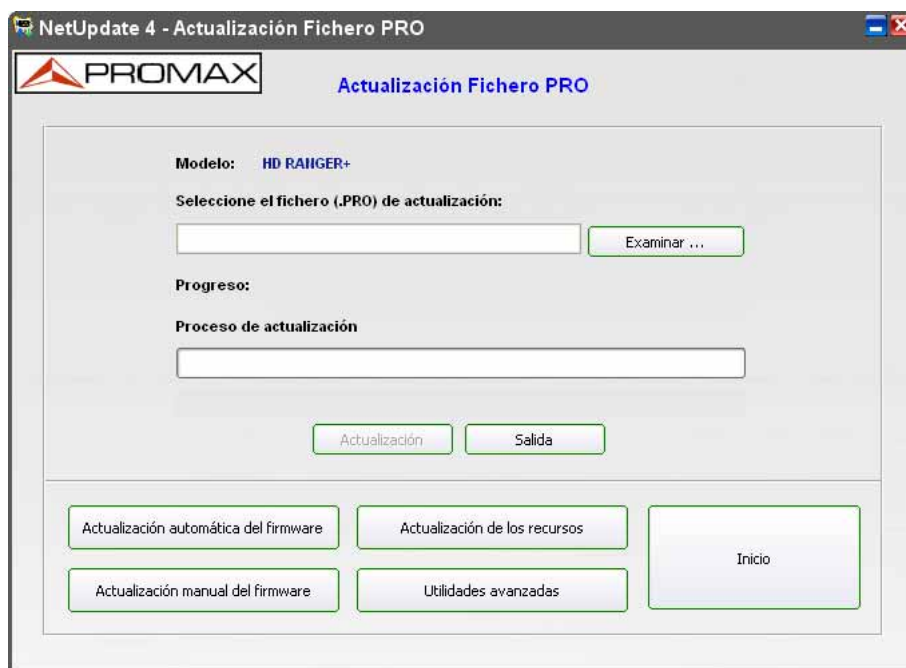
NetUpdate 4 - Actualización Fichero PRO

PROMAX

Actualización Fichero PRO

Modelo: HD RANGER+

Seleccione el fichero (.PRO) de actualización:

Examinar ...

Progreso:

Proceso de actualización

Actualización

Salida

Actualización automática del firmware

Actualización de los recursos

Inicio

Actualización manual del firmware

Utilidades avanzadas